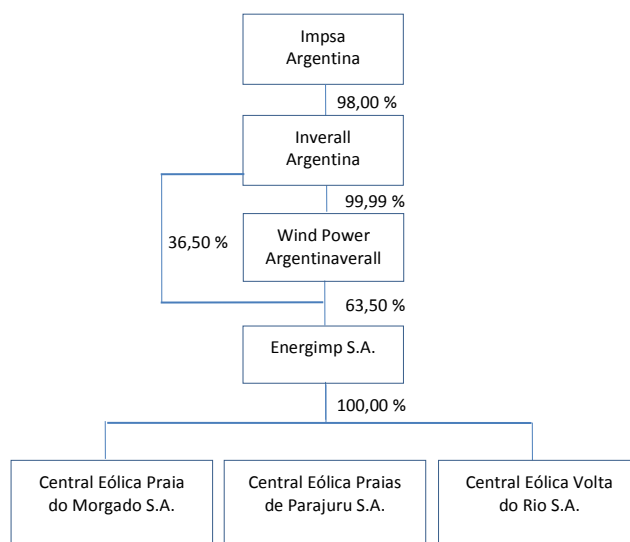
Impsa Argentina

98,00 %

Inverall Argentina

99,99 %

36,50 %

Wind Power Argentinaverall

63,50 %

Energimp S.A.

100,00 %

Central Eólica Praia do Morgado S.A.

Central Eólica Praias de Parajuru S.A.

Central Eólica Volta do Rio S.A.